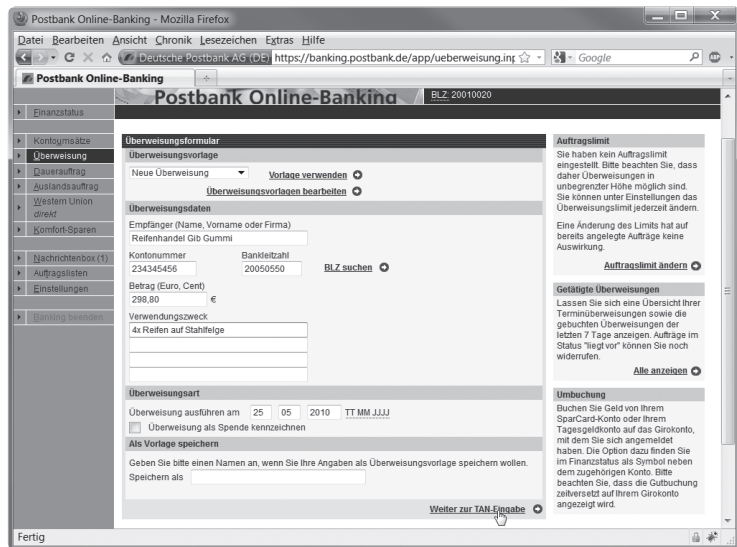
Postbank Online-Banking - Mozilla Firefox

Datei Bearbeiten Ansicht Chronik Lesezeichen Extras Hilfe

Deutsche Postbank AG (DE) https://banking.postbank.de/app/ueberweisung.inp Google

Postbank Online-Banking +

Postbank Online-Banking BLZ: 20010020

Finanzstatus
Kontoumsätze
Überweisung
Dauerauftrag
Auslandsauftrag
Western Union direkt
Komfort-Sparen
Nachrichtenbox (1)
Auftragslisten
Einstellungen
Banking beenden

Überweisungsformular

Überweisungsvorlage

Neue Überweisung
Vorlage verwenden
Überweisungsvorlagen bearbeiten

Überweisungsdaten

Empfänger (Name, Vorname oder Firma)
Reifenhandel Gib Gummi

Kontonummer
234345456
Bankleitzahl
20050550
BLZ suchen

Betrag (Euro, Cent)
298,80 €

Verwendungszweck
4x Reifen auf Stahlfelge

Überweisungsart

Überweisung ausführen am 25 05 2010 TT MM JJJJ
Überweisung als Spende kennzeichnen

Als Vorlage speichern

Geben Sie bitte einen Namen an, wenn Sie Ihre Angaben als Überweisungsvorlage speichern wollen.
Speichern als

Weiter zur TAN-Eingabe

Auftragslimit

Sie haben kein Auftragslimit eingestellt. Bitte beachten Sie, dass daher Überweisungen in unbegrenzter Höhe möglich sind. Sie können unter Einstellungen das Überweisungslimit jederzeit ändern.

Eine Änderung des Limits hat auf bereits angelegte Aufträge keine Auswirkung.

Auftragslimit ändern

Getätigte Überweisungen

Lassen Sie sich eine Übersicht Ihrer Terminüberweisungen sowie die gebuchten Überweisungen der letzten 7 Tage anzeigen. Aufträge im Status "liegt vor" können Sie noch widerrufen.

Alle anzeigen

Umbuchung

Buchen Sie Geld von Ihrem SparCard-Konto oder Ihrem Tagesgeldkonto auf das Girokonto, mit dem Sie sich angemeldet haben. Die Option dazu finden Sie im Finanzstatus als Symbol neben dem zugehörigen Konto. Bitte beachten Sie, dass die Gutbuchung zeitversetzt auf Ihrem Girokonto angezeigt wird.

Fertig